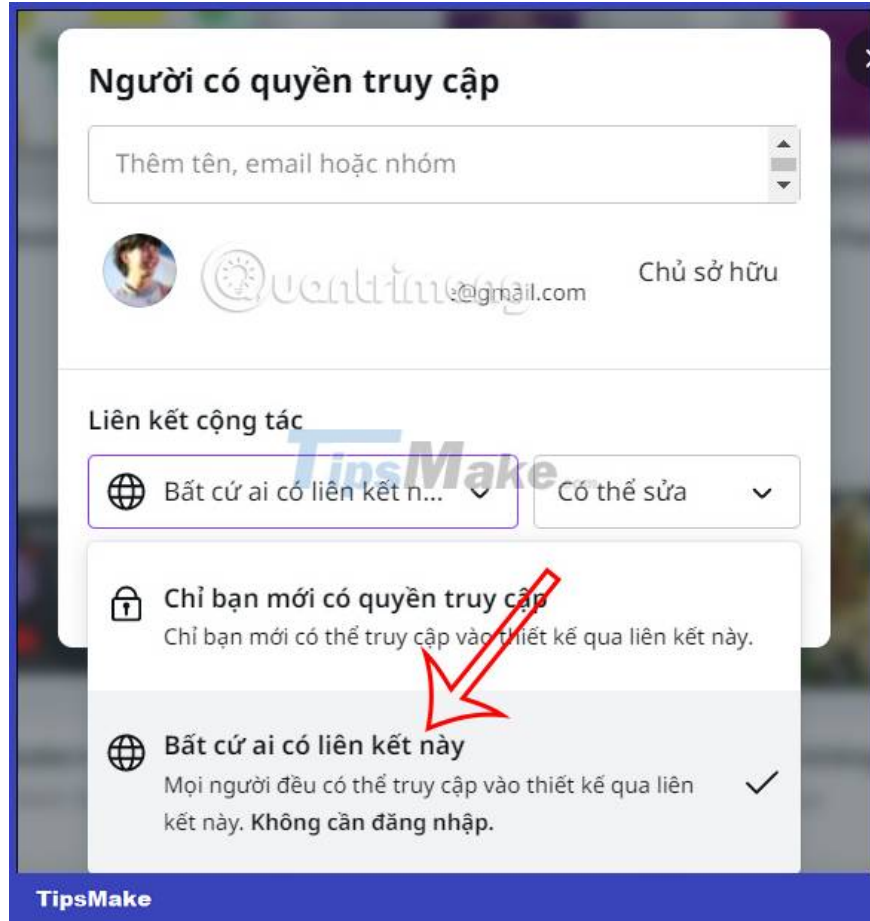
Người có quyền truy cập

Thêm tên, email hoặc nhóm

@gmail.com

Chủ sở hữu

Liên kết cộng tác

Bất cứ ai có liên kết n...

Có thể sửa

Chỉ bạn mới có quyền truy cập
Chỉ bạn mới có thể truy cập vào thiết kế qua liên kết này.

Bất cứ ai có liên kết này
Mọi người đều có thể truy cập vào thiết kế qua liên kết này. **Không cần đăng nhập.**

TipsMake